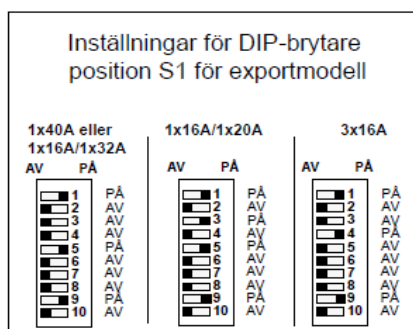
Inställningar för DIP-brytare position S1 för exportmodell

1x40A eller 1x16A/1x32A
AV PÅ
1 PÅ
2 AV
3 AV
4 AV
5 PÅ
6 AV
7 AV
8 AV
9 PÅ
10 AV

1x16A/1x20A
AV PÅ
1 PÅ
2 AV
3 AV
4 AV
5 PÅ
6 AV
7 AV
8 AV
9 PÅ
10 AV

3x16A
AV PÅ
1 PÅ
2 AV
3 AV
4 PÅ
5 AV
6 AV
7 AV
8 AV
9 PÅ
10 AV